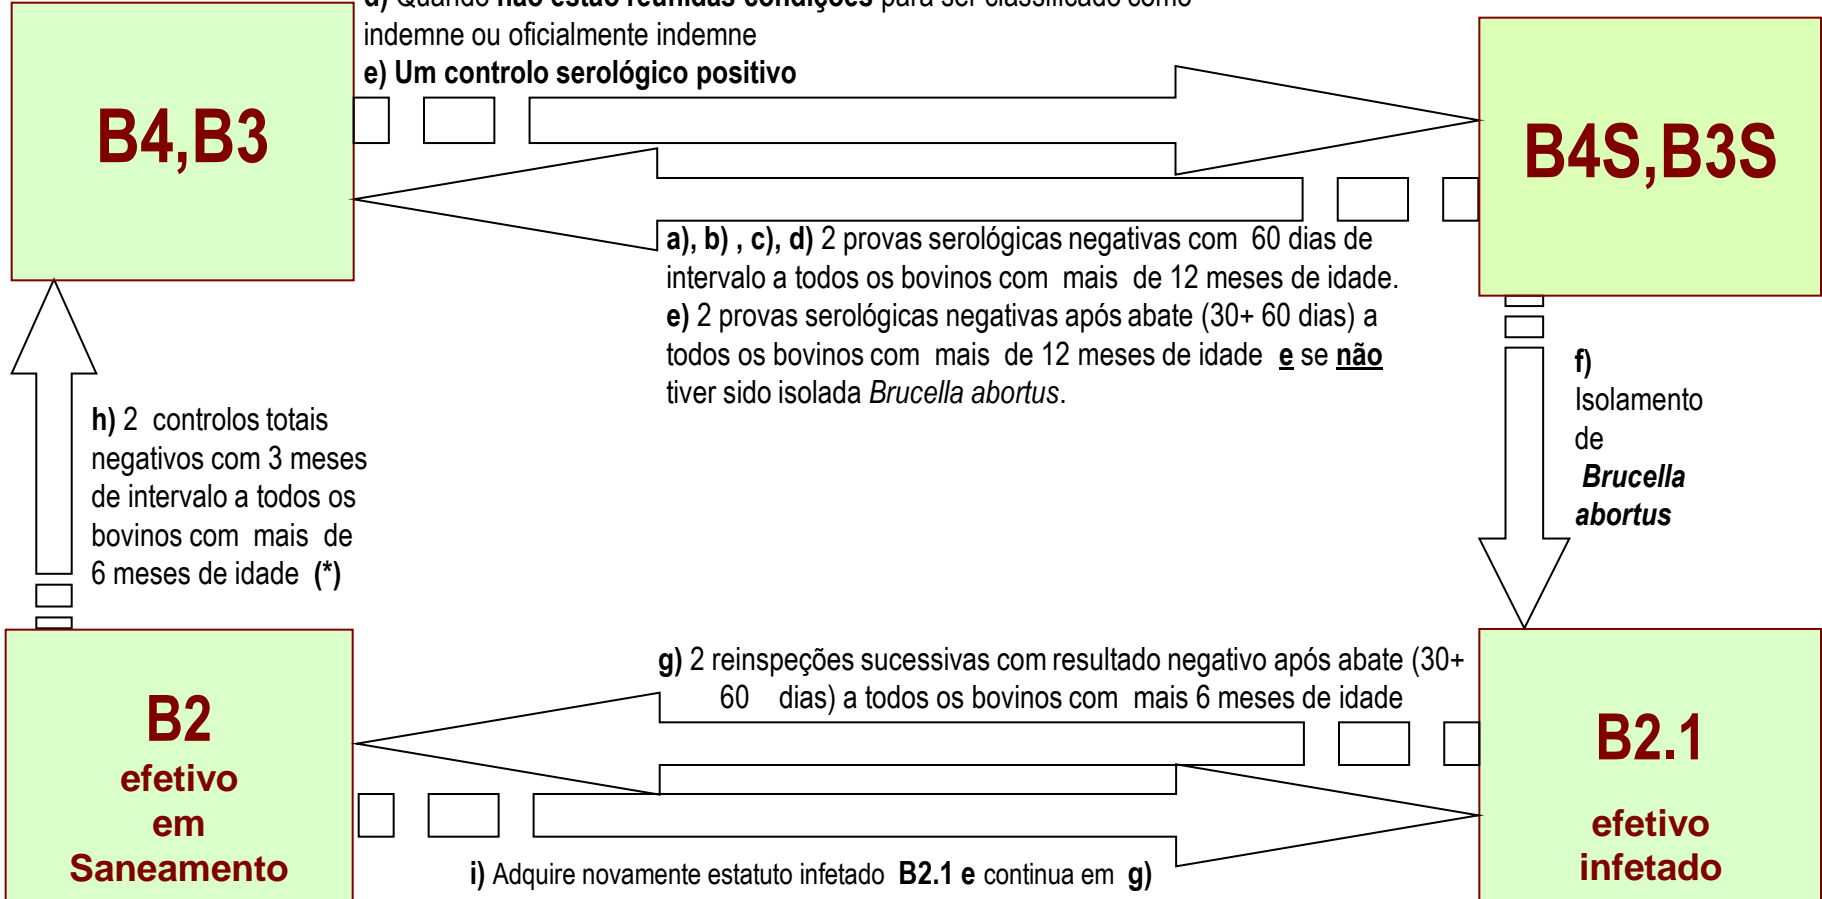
B4,B3

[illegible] indemne ou oficialmente indemne
e) Um controlo serológico positivo

B4S,B3S

a), b) , c), d) 2 provas serológicas negativas com 60 dias de intervalo a todos os bovinos com mais de 12 meses de idade.
e) 2 provas serológicas negativas após abate (30+ 60 dias) a todos os bovinos com mais de 12 meses de idade e se não tiver sido isolada Brucella abortus.

f) Isolamento de Brucella abortus

h) 2 controlos totais negativos com 3 meses de intervalo a todos os bovinos com mais de 6 meses de idade (*)

g) 2 reinspeções sucessivas com resultado negativo após abate (30+ 60 dias) a todos os bovinos com mais 6 meses de idade

B2
efetivo
em
Saneamento

B2.1
efetivo
infetado

i) Adquire novamente estatuto infetado B2.1 e continua em g)